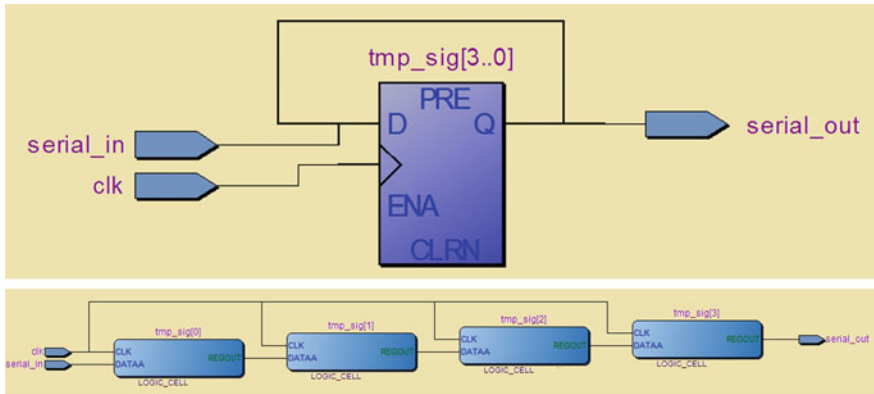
tmp_sig[3..0]

PRE

D

Q

serial_in

serial_out

clk

ENA

CLRN

tmp_sig[0]

tmp_sig[1]

tmp_sig[2]

tmp_sig[3]

clk

serial_in

CLK

DATAA

REGOUT

LOGIC_CELL

CLK

DATAA

REGOUT

LOGIC_CELL

CLK

DATAA

REGOUT

LOGIC_CELL

CLK

DATAA

REGOUT

LOGIC_CELL

serial_out